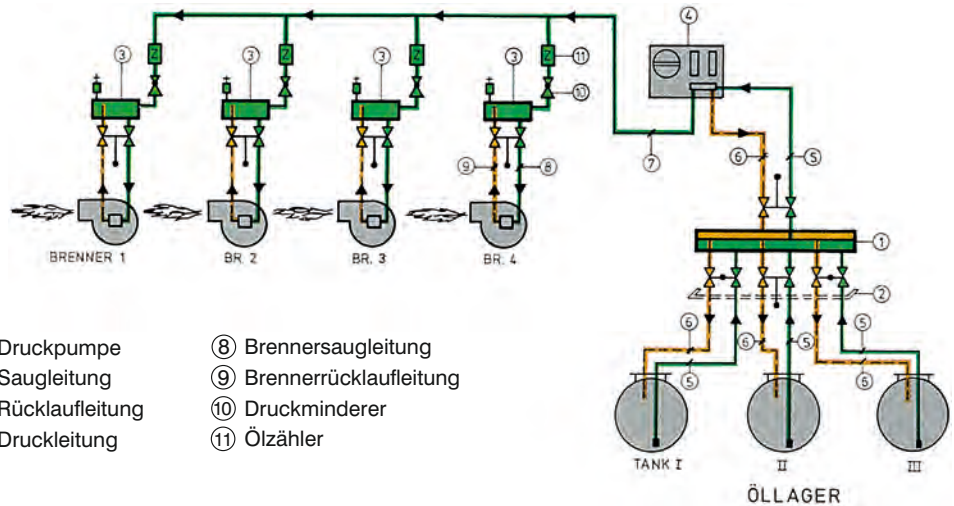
③ ③ ③ ③ ⑪ ④ ⑩ ⑨ ⑧ ⑦ ⑥ ⑤

BRENNER 1 BR. 2 BR. 3 BR. 4

① ② ⑥ ⑤ ⑥ ⑤ ⑤ ⑤

Druckpumpe
Saugleitung
Rücklaufleitung
Druckleitung

⑧ Brennersaugleitung
⑨ Brennerrücklaufleitung
⑩ Druckminderer
⑪ Ölzähler

TANK I II III

ÖLLAGER